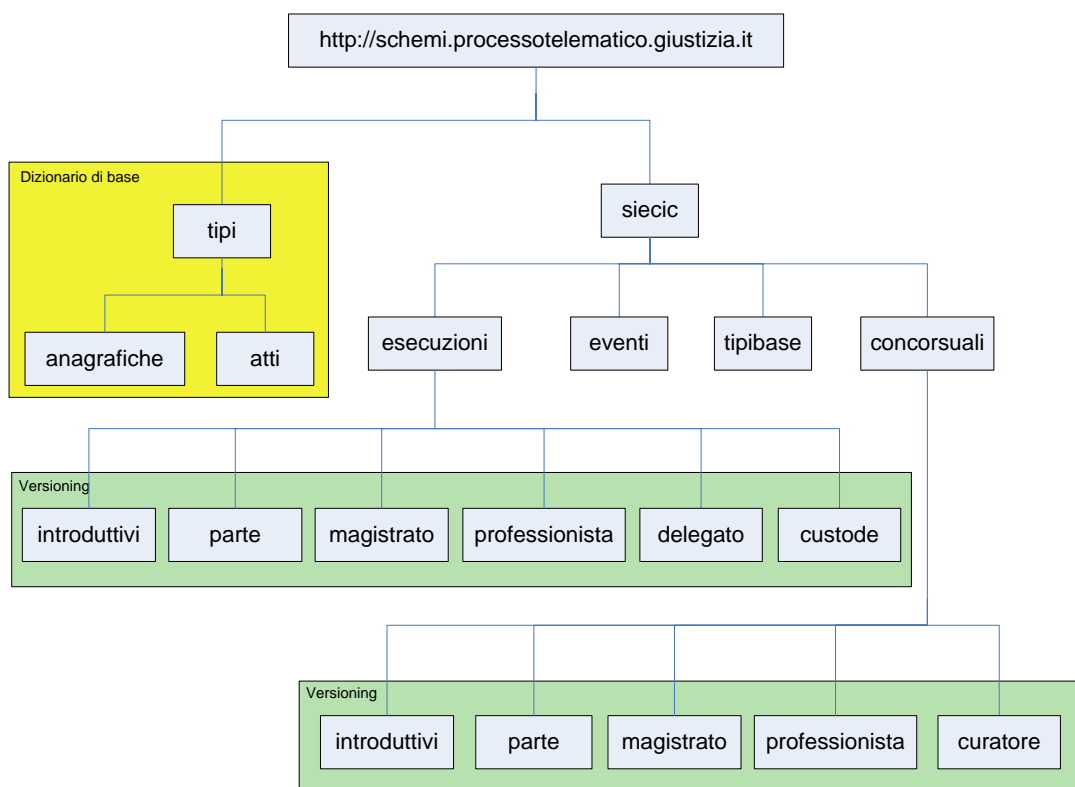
http://schemi.processotelematico.giustizia.it

Dizionario di base

tipi

anagrafiche

atti

siecic

esecuzioni

eventi

tipibase

concorsuali

Versioning

introduttivi

parte

magistrato

professionista

delegato

custode

Versioning

introduttivi

parte

magistrato

professionista

curatore